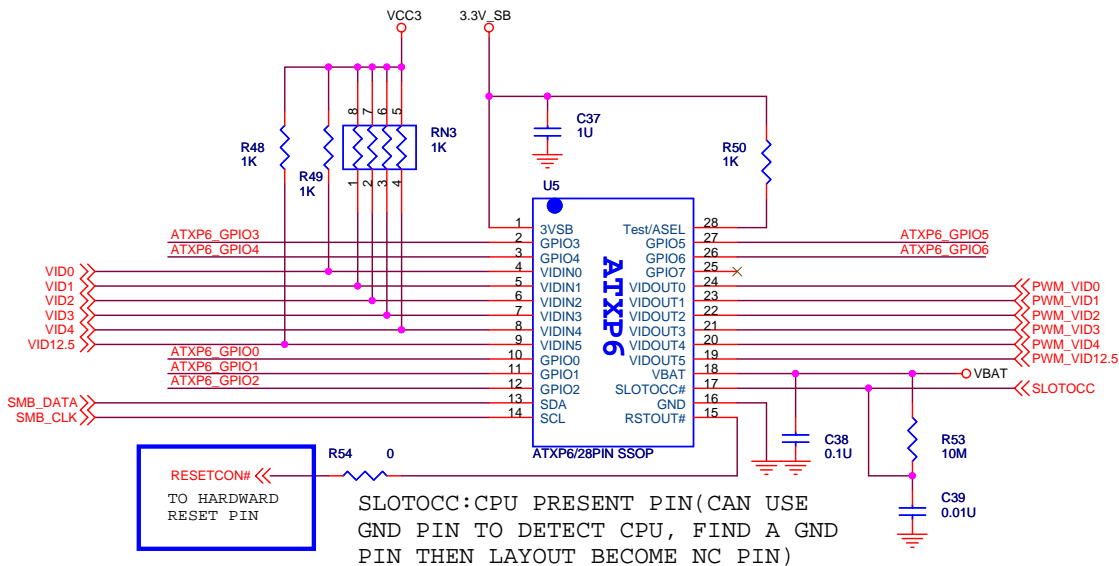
VCC3
3.3V_SB

R48
1K

R49
1K

RN3
1K

8 7 6 5
1 2 3 4

C37
1U

R50
1K

U5

ATXP6_GPIO3
ATXP6_GPIO4
VID0
VID1
VID2
VID3
VID4
VID12.5
ATXP6_GPIO0
ATXP6_GPIO1
ATXP6_GPIO2
SMB_DATA
SMB_CLK

| Pin | Name | Name | Pin |
|---|---|---|---|
| 1 | 3VSB | Test/ASEL | 28 |
| 2 | GPIO3 | GPIO5 | 27 |
| 3 | GPIO4 | GPIO6 | 26 |
| 4 | VIDIN0 | GPIO7 | 25 |
| 5 | VIDIN1 | VIDOUT0 | 24 |
| 6 | VIDIN2 | VIDOUT1 | 23 |
| 7 | VIDIN3 | VIDOUT2 | 22 |
| 8 | VIDIN4 | VIDOUT3 | 21 |
| 9 | VIDIN5 | VIDOUT4 | 20 |
| 10 | GPIO0 | VIDOUT5 | 19 |
| 11 | GPIO1 | VBAT | 18 |
| 12 | GPIO2 | SLOTOCC# | 17 |
| 13 | SDA | GND | 16 |
| 14 | SCL | RSTOUT# | 15 |

ATXP6

ATXP6/28PIN SSOP

ATXP6_GPIO5
ATXP6_GPIO6
PWM_VID0
PWM_VID1
PWM_VID2
PWM_VID3
PWM_VID4
PWM_VID12.5
VBAT
SLOTOCC

C38
0.1U

R53
10M

C39
0.01U

R54 0

RESETCON#

TO HARDWARD RESET PIN

SLOTOCC:CPU PRESENT PIN(CAN USE GND PIN TO DETECT CPU, FIND A GND PIN THEN LAYOUT BECOME NC PIN)